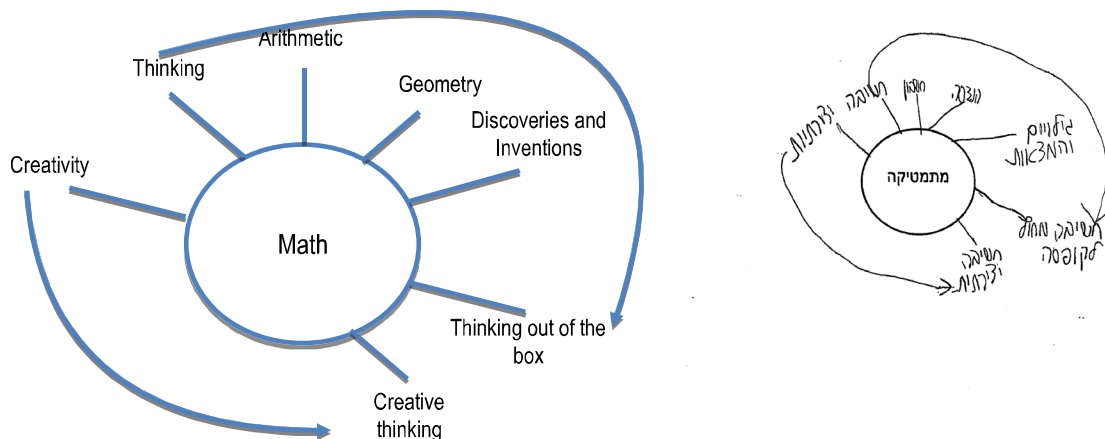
Arithmetic

Thinking

Geometry

Discoveries and Inventions

Creativity

Math

Thinking out of the box

Creative thinking

מתמטיקה

חשיבה ויצירתיות

חשבון

הנדסה

גילויים והמצאות

חשיבה מחוץ לקופסה

חשיבה יצירתית